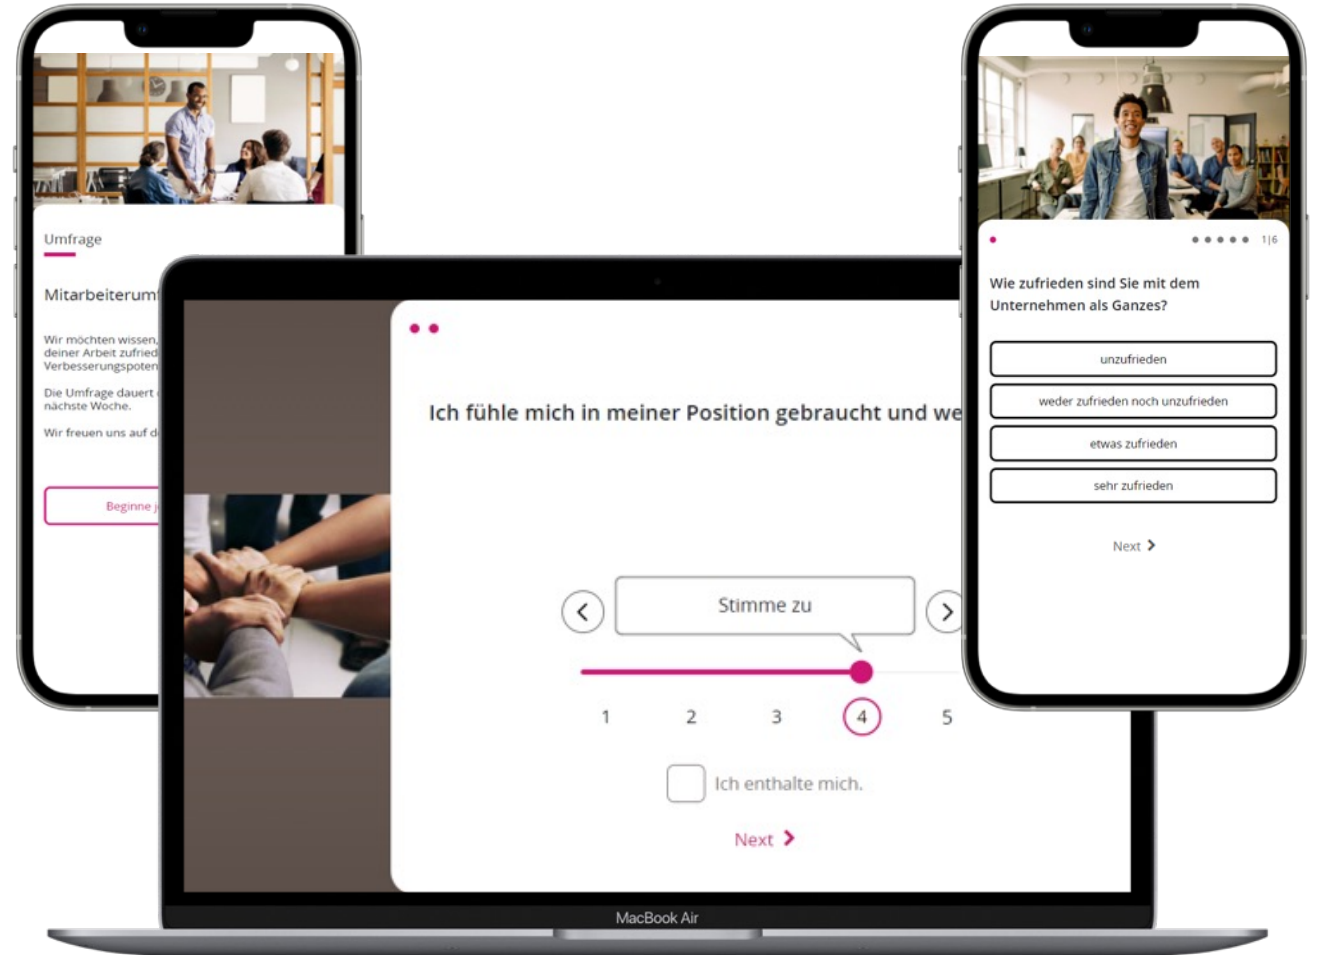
Umfrage

Mitarbeiterum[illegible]

Wir möchten wissen, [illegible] deiner Arbeit zufried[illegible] Verbesserungspoten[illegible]

Die Umfrage dauert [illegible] nächste Woche.

Wir freuen uns auf d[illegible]

Beginne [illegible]

Ich fühle mich in meiner Position gebraucht und we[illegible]

Stimme zu

1 2 3 4 5

Ich enthalte mich.

Next

MacBook Air

1|6

Wie zufrieden sind Sie mit dem Unternehmen als Ganzes?

unzufrieden

weder zufrieden noch unzufrieden

etwas zufrieden

sehr zufrieden

Next